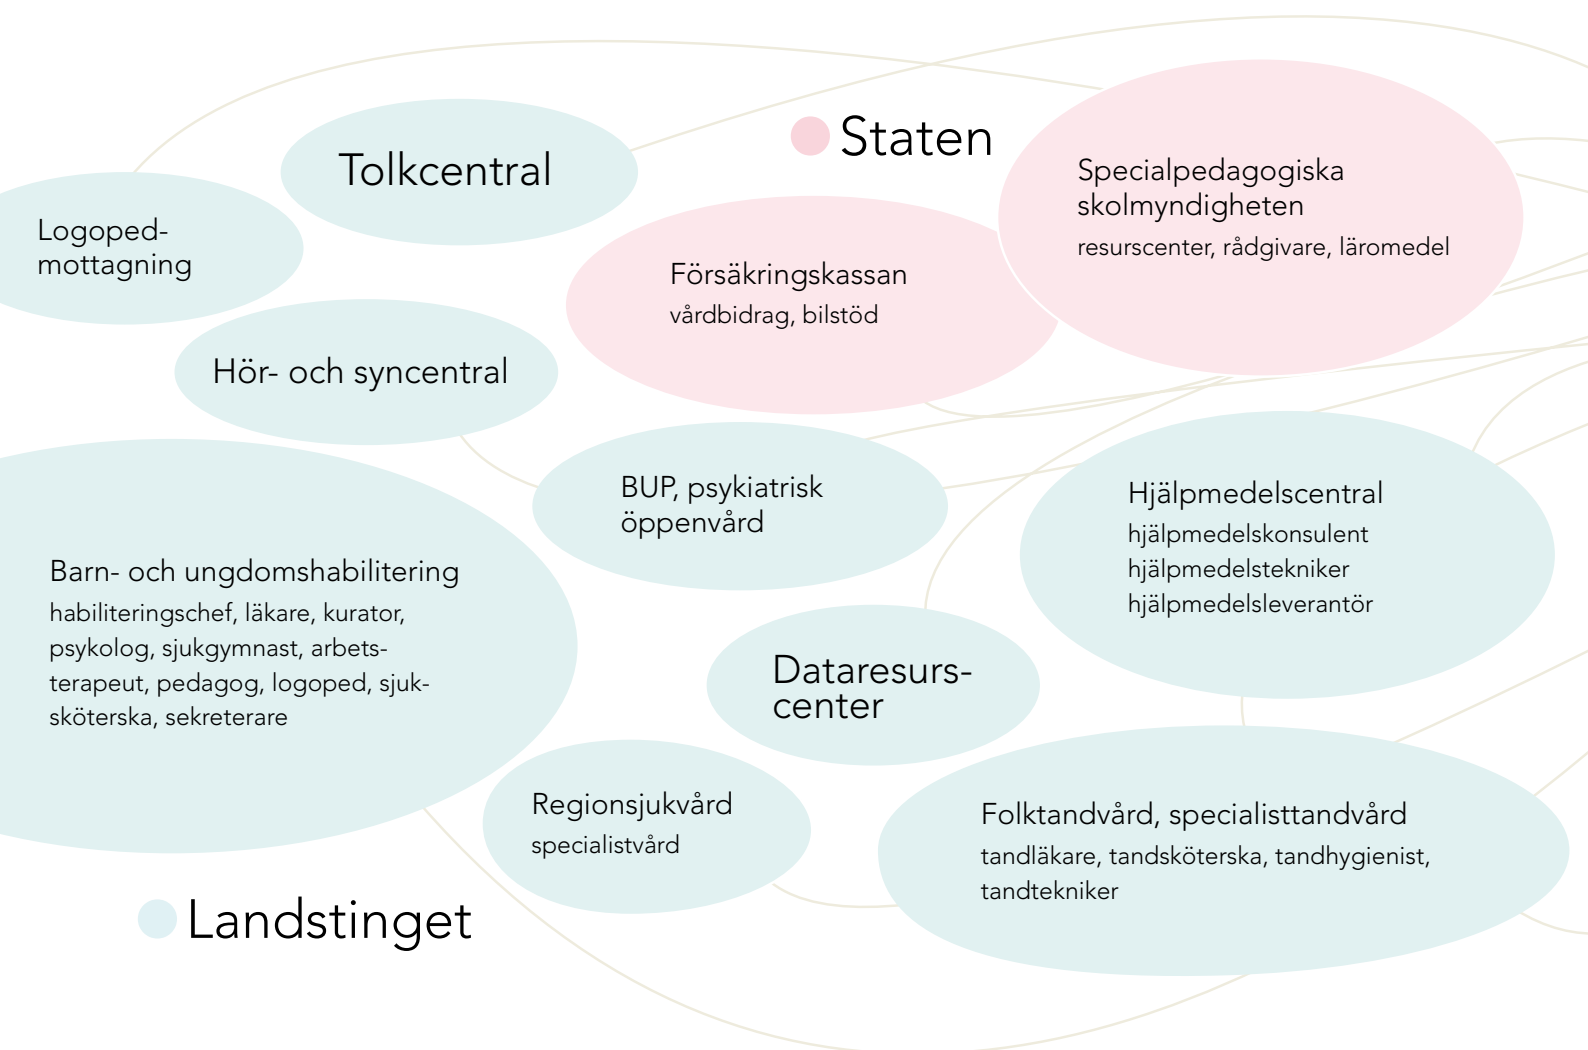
Staten

Tolkcentral

Logoped-mottagning

Specialpedagogiska skolmyndigheten
resurscenter, rådgivare, läromedel

Försäkringskassan
vårdbidrag, bilstöd

Hör- och syncentral

BUP, psykiatrisk öppenvård

Hjälpmedelscentral
hjälpmedelskonsulent
hjälpmedelstekniker
hjälpmedelsleverantör

Barn- och ungdomshabilitering
habiliteringschef, läkare, kurator, psykolog, sjukgymnast, arbetsterapeut, pedagog, logoped, sjuksköterska, sekreterare

Dataresurs-center

Regionsjukvård
specialistvård

Folktandvård, specialisttandvård
tandläkare, tandsköterska, tandhygienist, tandtekniker

Landstinget